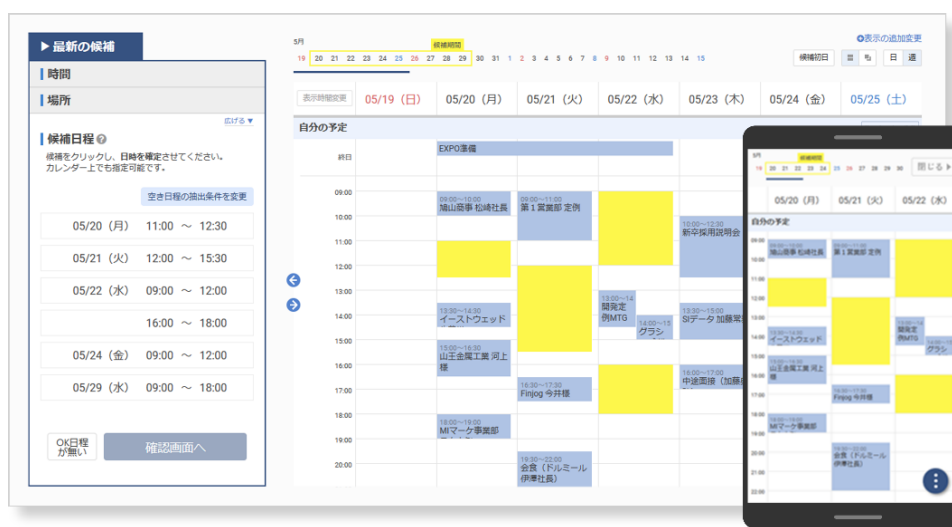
▶ 最新の候補

時間

場所

広げる ▼

候補日程

候補をクリックし、日時を確定させてください。カレンダー上でも指定可能です。

空き日程の抽出条件を変更

05/20（月） 11:00 〜 12:30

05/21（火） 12:00 〜 15:30

05/22（水） 09:00 〜 12:00

16:00 〜 18:00

05/24（金） 09:00 〜 12:00

05/29（水） 09:00 〜 18:00

OK日程が無い

確認画面へ

5月

候補期間

19 20 21 22 23 24 25 26 27 28 29 30 31 1 2 3 4 5 6 7 8 9 10 11 12 13 14 15

表示の追加変更

候補初日

日 週

表示時間変更

05/19（日） 05/20（月） 05/21（火） 05/22（水） 05/23（木） 05/24（金） 05/25（土）

自分の予定

終日

EXPO準備

09:00 10:00 11:00 12:00 13:00 14:00 15:00 16:00 17:00 18:00 19:00 20:00

09:00～10:00 旭山商事 松崎社長

09:00～11:00 第１営業部 定例

10:00～12:30 新卒採用説明会

13:30～14:30 イーストウェッド

13:00～14 開発定例MTG

14:00～15 グラシ

13:30～15:00 SIデータ 加藤常

15:00～16:30 山王金属工業 河上様

16:30～17:30 Finjog 今井様

16:30～17:30 中途面接（加藤

18:00～19:00 MIマーケ事業部

19:30～22:00 会食（ドルミール 伊勢社長）

5月

候補期間

19 20 21 22 23 24

閉じる

05/20（月） 05/21（火） 05/22（水）

自分の予定

09:00 10:00 11:00 12:00 13:00 14:00 15:00 16:00 17:00 18:00 19:00 20:00 21:00 22:00

旭山商事 松崎社長

第１営業部 定例

イーストウェッド

開発定例MTG

グラシ

山王金属工業 河上様

Finjog 今井様

MIマーケ事業部

会食（ドルミール 伊勢社長）